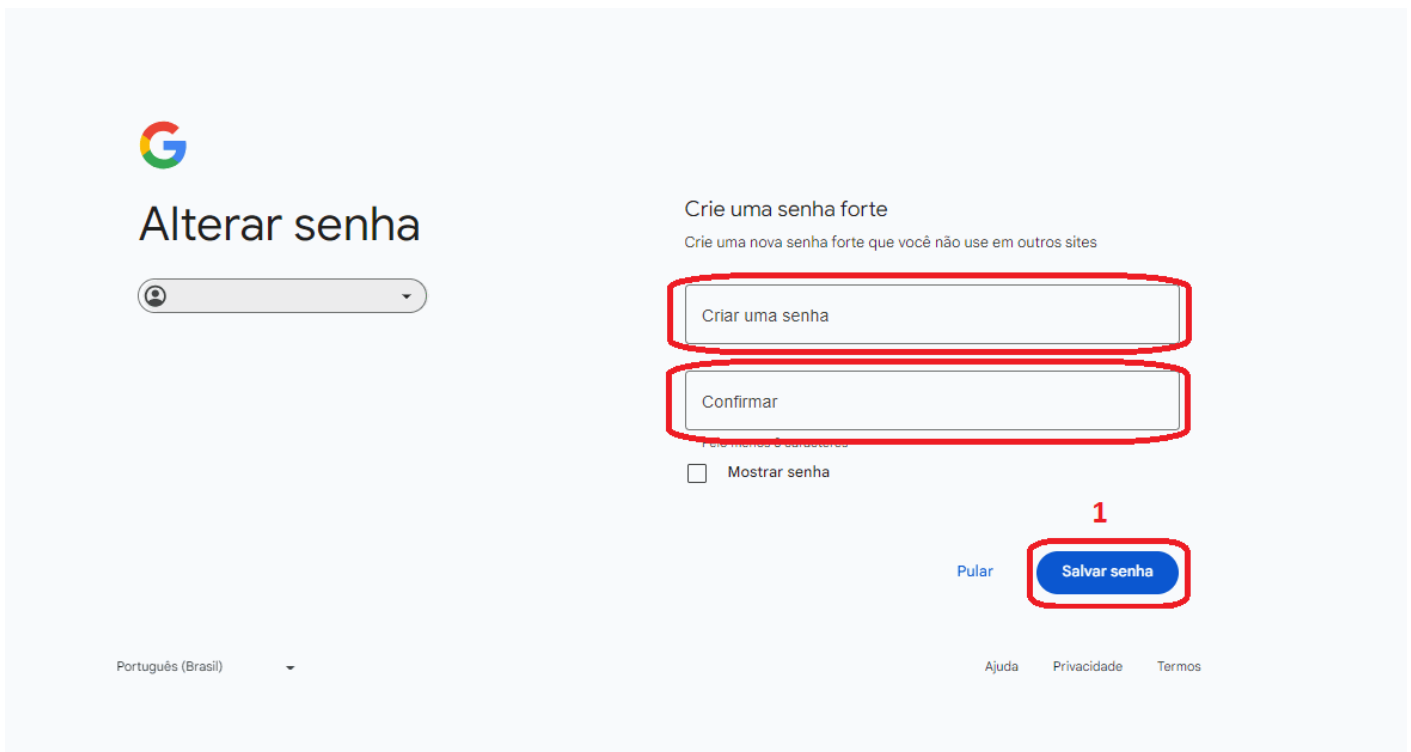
Alterar senha

Crie uma senha forte

Crie uma nova senha forte que você não use em outros sites

Criar uma senha

Confirmar

Pelo menos 8 caracteres

Mostrar senha

1

Pular

Salvar senha

Português (Brasil)

Ajuda

Privacidade

Termos